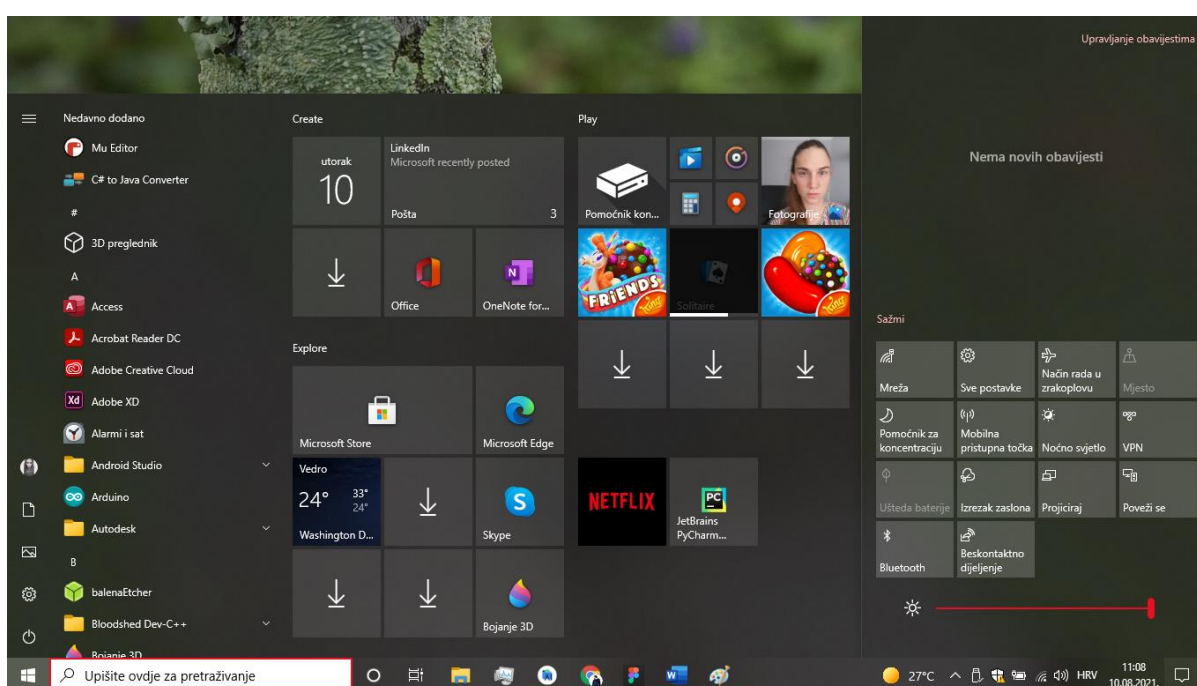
Upravljanje obavijestima

Nedavno dodano

Mu Editor

C# to Java Converter

#

3D preglednik

A

Access

Acrobat Reader DC

Adobe Creative Cloud

Adobe XD

Alarmi i sat

Android Studio

Arduino

Autodesk

B

balenaEtcher

Bloodshed Dev-C++

Bojanje 3D

Create

utorak
10

LinkedIn
Microsoft recently posted
Pošta 3

Office

OneNote for...

Explore

Microsoft Store

Microsoft Edge

Vedro
24° 33° 24°
Washington D...

Skype

Bojanje 3D

Play

Pomoćnik kon...

Fotografije

Solitaire

NETFLIX

JetBrains PyCharm...

Nema novih obavijesti

Sažmi

Mreža

Sve postavke

Način rada u zrakoplovu

Mjesto

Pomoćnik za koncentraciju

Mobilna pristupna točka

Noćno svjetlo

VPN

Ušteda baterije

Izrezak zaslona

Projiciraj

Poveži se

Bluetooth

Beskontaktno dijeljenje

Upišite ovdje za pretraživanje

27°C

HRV

11:08
10.08.2021.